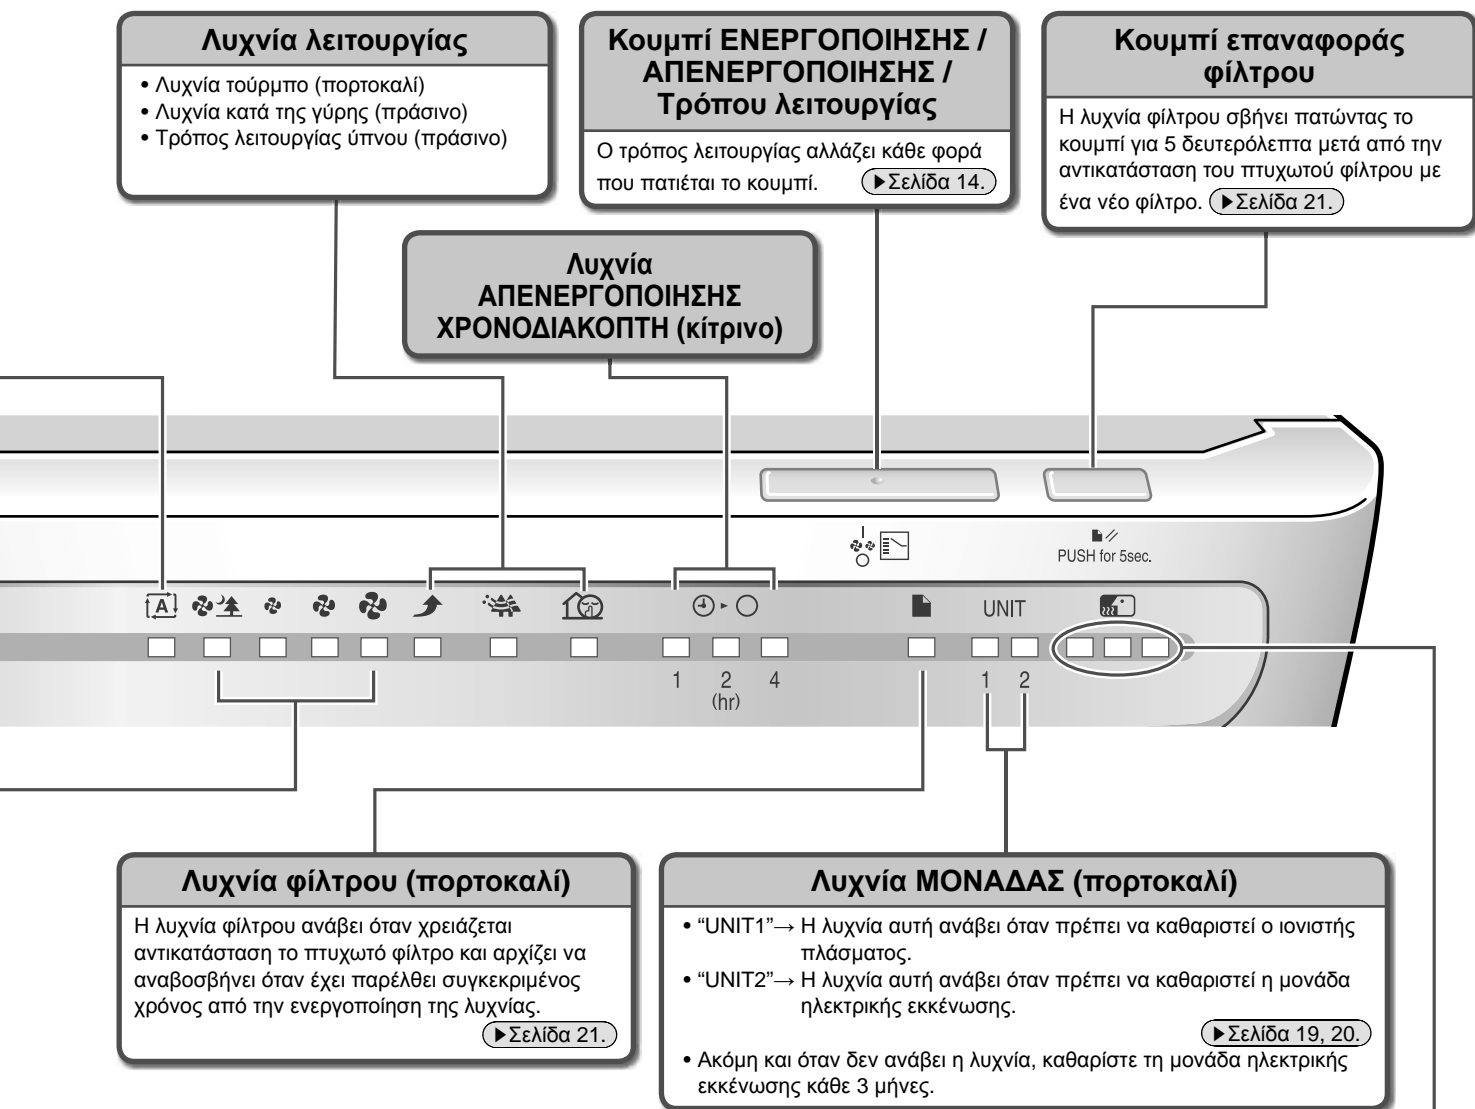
Λυχνία λειτουργίας

• Λυχνία τούρμπο (πορτοκαλί)
• Λυχνία κατά της γύρης (πράσινο)
• Τρόπος λειτουργίας ύπνου (πράσινο)

Κουμπί ΕΝΕΡΓΟΠΟΙΗΣΗΣ / ΑΠΕΝΕΡΓΟΠΟΙΗΣΗΣ / Τρόπου λειτουργίας

Ο τρόπος λειτουργίας αλλάζει κάθε φορά που πατιέται το κουμπί. ▶Σελίδα 14.

Κουμπί επαναφοράς φίλτρου

Η λυχνία φίλτρου σβήνει πατώντας το κουμπί για 5 δευτερόλεπτα μετά από την αντικατάσταση του πτυχωτού φίλτρου με ένα νέο φίλτρο. ▶Σελίδα 21.

Λυχνία ΑΠΕΝΕΡΓΟΠΟΙΗΣΗΣ ΧΡΟΝΟΔΙΑΚΟΠΤΗ (κίτρινο)

PUSH for 5sec.

A

UNIT

1 2 4
(hr)

1 2

Λυχνία φίλτρου (πορτοκαλί)

Η λυχνία φίλτρου ανάβει όταν χρειάζεται αντικατάσταση το πτυχωτό φίλτρο και αρχίζει να αναβοσβήνει όταν έχει παρέλθει συγκεκριμένος χρόνος από την ενεργοποίηση της λυχνίας. ▶Σελίδα 21.

Λυχνία ΜΟΝΑΔΑΣ (πορτοκαλί)

• "UNIT1"→ Η λυχνία αυτή ανάβει όταν πρέπει να καθαριστεί ο ιονιστής πλάσματος.
• "UNIT2"→ Η λυχνία αυτή ανάβει όταν πρέπει να καθαριστεί η μονάδα ηλεκτρικής εκκένωσης.
▶Σελίδα 19, 20.
• Ακόμη και όταν δεν ανάβει η λυχνία, καθαρίστε τη μονάδα ηλεκτρικής εκκένωσης κάθε 3 μήνες.